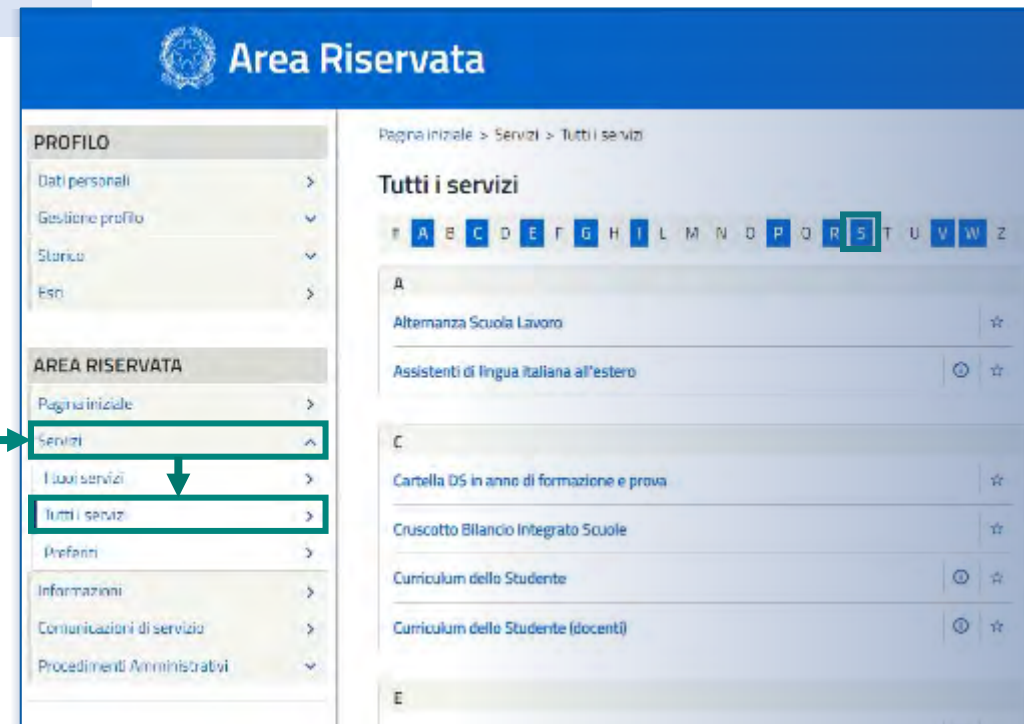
Area Riservata

PROFILO

Dati personali

Gestione profilo

Storico

Esci

AREA RISERVATA

Pagina iniziale

Servizi

I tuoi servizi

Tutti i servizi

Preferiti

Informazioni

Comunicazioni di servizio

Procedimenti Amministrativi

Pagina iniziale > Servizi > Tutti i servizi

Tutti i servizi

# A B C D E F G H I L M N O P Q R S T U V W Z

A

Alternanza Scuola Lavoro

Assistenti di lingua italiana all'estero

C

Cartella DS in anno di formazione e prova

Cruscotto Bilancio Integrato Scuole

Curriculum dello Studente

Curriculum dello Studente (docenti)

E